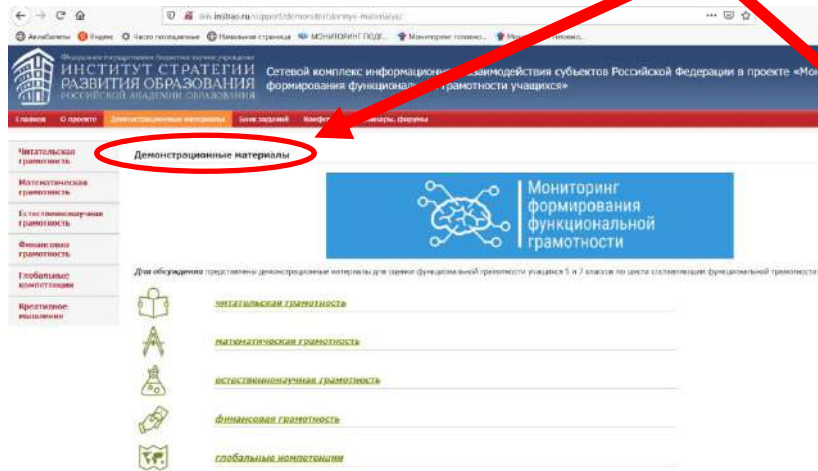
skiv.instrao.ru/support/demonstracionnye-materialya/

Федеральное государственное бюджетное научное учреждение
ИНСТИТУТ СТРАТЕГИИ РАЗВИТИЯ ОБРАЗОВАНИЯ
РОССИЙСКОЙ АКАДЕМИИ ОБРАЗОВАНИЯ

Сетевой комплекс информационного взаимодействия субъектов Российской Федерации в проекте «Мо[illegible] формирования функциональной грамотности учащихся»

Главная | О проекте | Демонстрационные материалы | Банк заданий | Конференции, семинары, форумы

Читательская грамотность
Математическая грамотность
Естественнонаучная грамотность
Финансовая грамотность
Глобальные компетенции
Креативное мышление

Демонстрационные материалы

Мониторинг формирования функциональной грамотности

Для обсуждения представлены демонстрационные материалы для оценки функциональной грамотности учащихся 5 и 7 классов по шести составляющим функциональной грамотност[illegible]

читательская грамотность
математическая грамотность
естественнонаучная грамотность
финансовая грамотность
глобальные компетенции